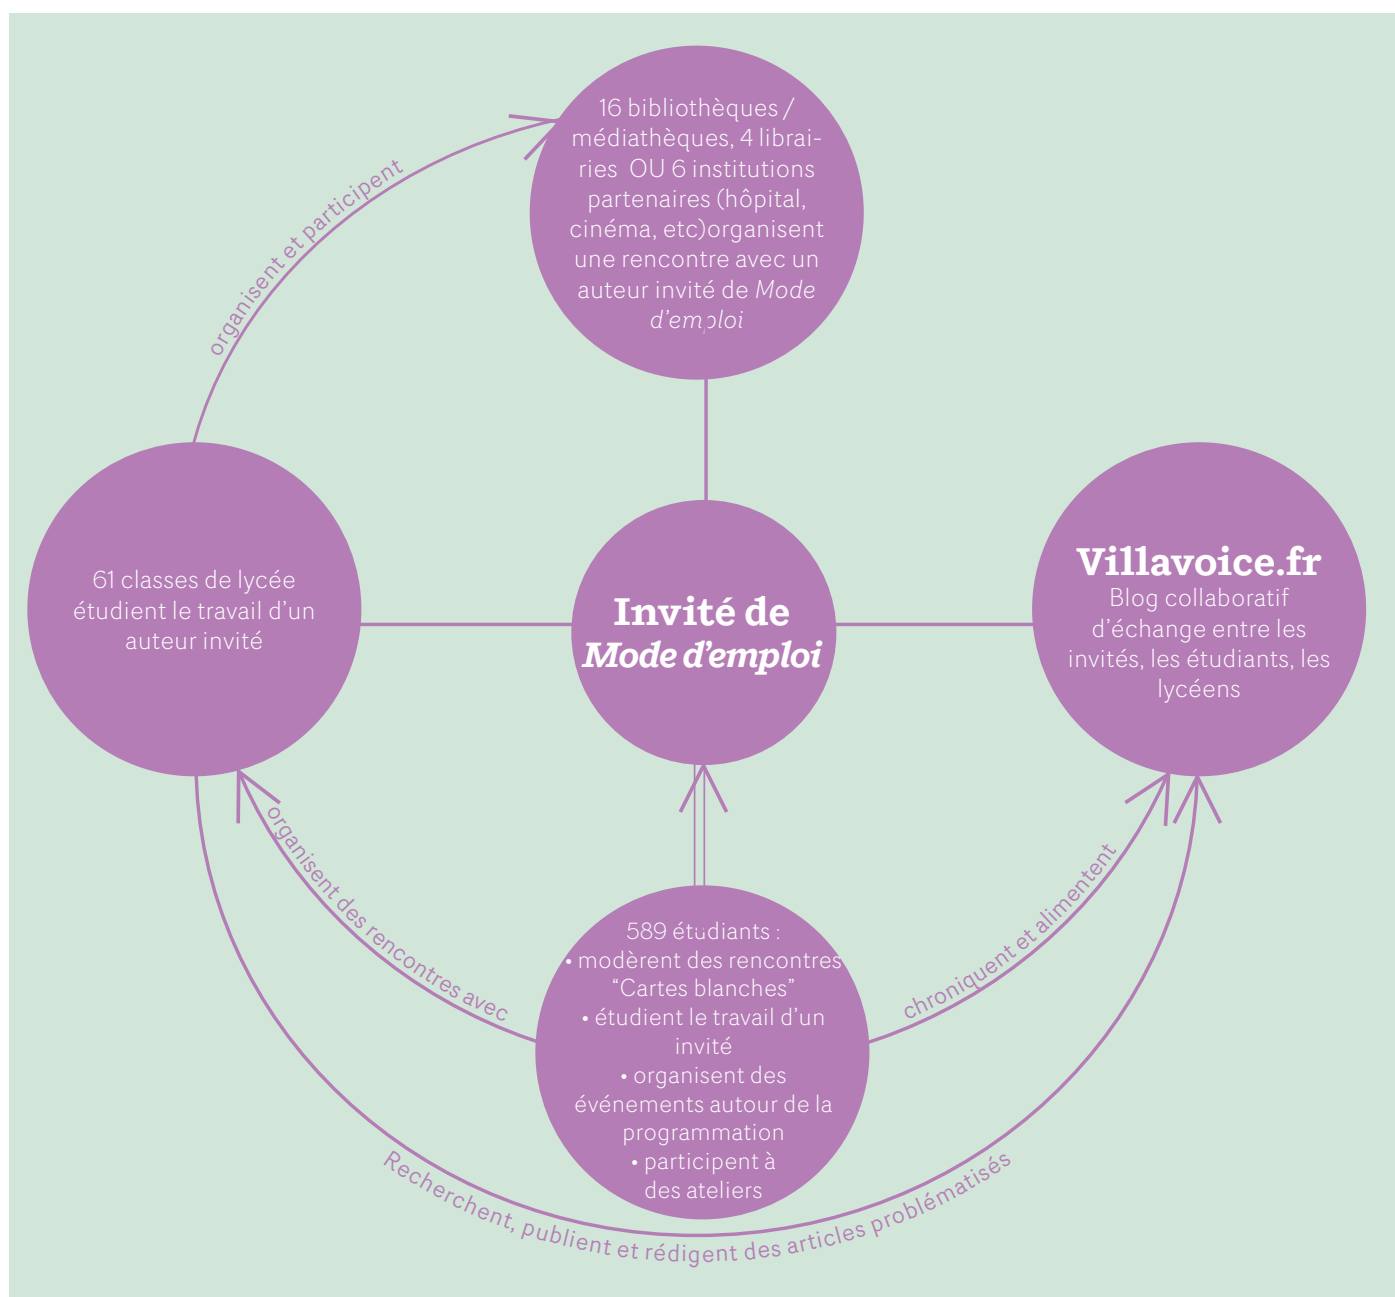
16 bibliothèques / médiathèques, 4 librairies OU 6 institutions partenaires (hôpital, cinéma, etc)organisent une rencontre avec un auteur invité de *Mode d'emploi*

organisent et participent

61 classes de lycée étudient le travail d'un auteur invité

Invité de *Mode d'emploi*

Villavoice.fr
Blog collaboratif d'échange entre les invités, les étudiants, les lycéens

organisent des rencontres avec

chroniquent et alimentent

589 étudiants :
• modèrent des rencontres "Cartes blanches"
• étudient le travail d'un invité
• organisent des événements autour de la programmation
• participent à des ateliers

Recherchent, publient et rédigent des articles problématisés